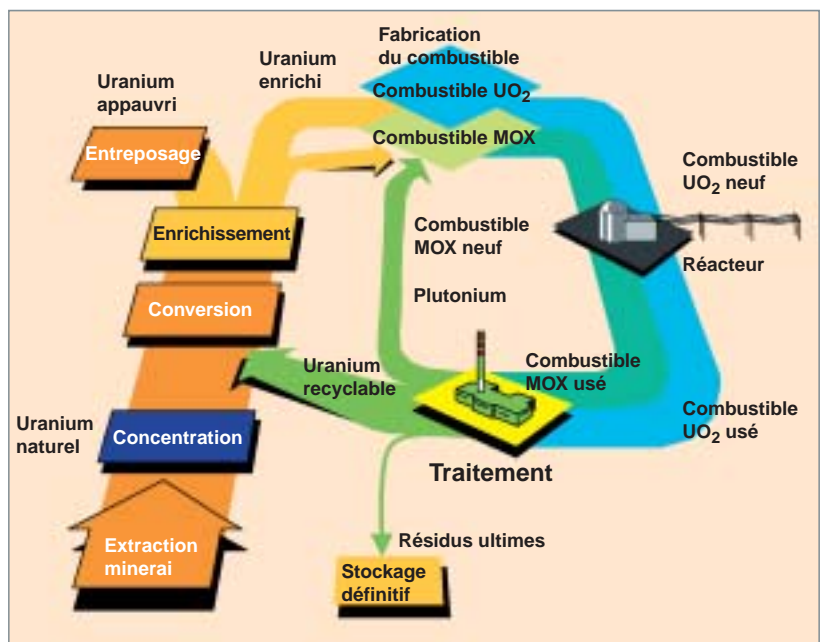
Fabrication du combustible

Uranium enrichi

Uranium appauvri

Combustible $UO_2$

Combustible MOX

Entreposage

Combustible $UO_2$ neuf

Enrichissement

Combustible MOX neuf

Réacteur

Plutonium

Conversion

Uranium recyclable

Combustible MOX usé

Uranium naturel

Concentration

Combustible $UO_2$ usé

Traitement

Extraction minerai

Résidus ultimes

Stockage définitif